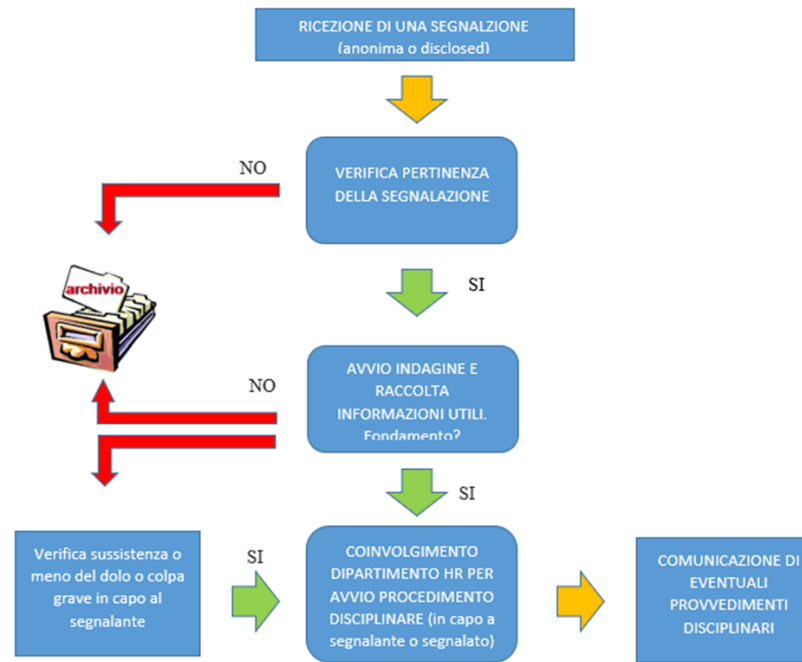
RICEZIONE DI UNA SEGNALZIONE
(anonima o disclosed)

VERIFICA PERTINENZA DELLA SEGNALAZIONE

NO

archivio

SI

AVVIO INDAGINE E RACCOLTA INFORMAZIONI UTILI. Fondamento?

NO

SI

Verifica sussistenza o meno del dolo o colpa grave in capo al segnalante

SI

COINVOLGIMENTO DIPARTIMENTO HR PER AVVIO PROCEDIMENTO DISCIPLINARE (in capo a segnalante o segnalato)

COMUNICAZIONE DI EVENTUALI PROVVEDIMENTI DISCIPLINARI